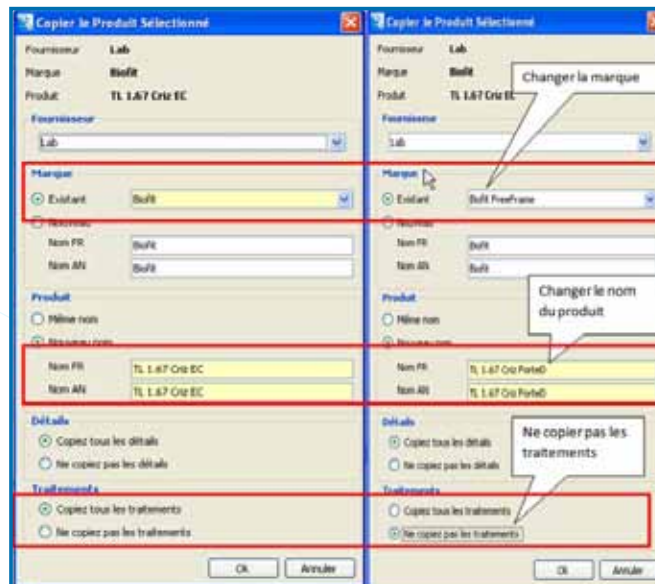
Copier le Produit Sélectionné

Fournisseur Lab
Marque Biofit
Produit TL 1.67 Criz EC

Fournisseur
Lab

Marque
Existant Biofit
Nouveau
Nom FR Biofit
Nom AN Biofit

Produit
Même nom
Nouveau nom
Nom FR TL 1.67 Criz EC
Nom AN TL 1.67 Criz EC

Détails
Copiez tous les détails
Ne copiez pas les détails

Traitements
Copiez tous les traitements
Ne copiez pas les traitements

Ok Annuler

Copier le Produit Sélectionné

Fournisseur Lab
Marque Biofit
Produit TL 1.67 Criz EC

Changer la marque

Fournisseur
Lab

Marque
Existant Biofit FreeFrame
Nouveau
Nom FR Biofit
Nom AN Biofit

Changer le nom du produit

Produit
Même nom
Nouveau nom
Nom FR TL 1.67 Criz PorteD
Nom AN TL 1.67 Criz PorteD

Ne copier pas les traitements

Détails
Copiez tous les détails
Ne copiez pas les détails

Traitements
Copiez tous les traitements
Ne copiez pas les traitements

Ok Annuler